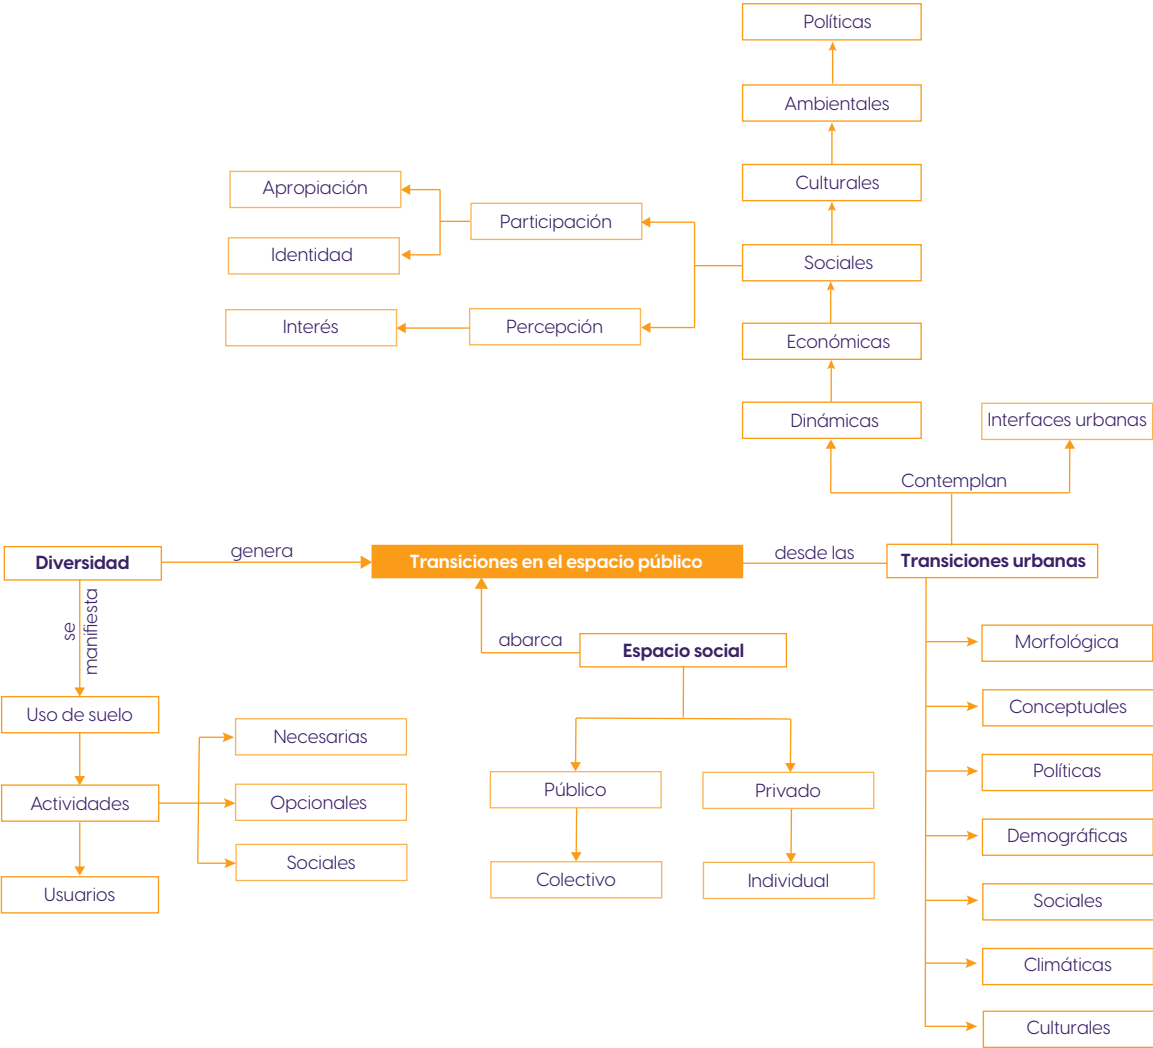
Políticas

Ambientales

Culturales

Apropiación

Participación

Identidad

Sociales

Interés

Percepción

Económicas

Dinámicas

Interfaces urbanas

Contemplan

Diversidad

genera

Transiciones en el espacio público

desde las

Transiciones urbanas

se manifiesta

abarca

Espacio social

Morfológica

Uso de suelo

Necesarias

Conceptuales

Público

Privado

Políticas

Actividades

Opcionales

Demográficas

Sociales

Colectivo

Individual

Usuarios

Sociales

Climáticas

Culturales